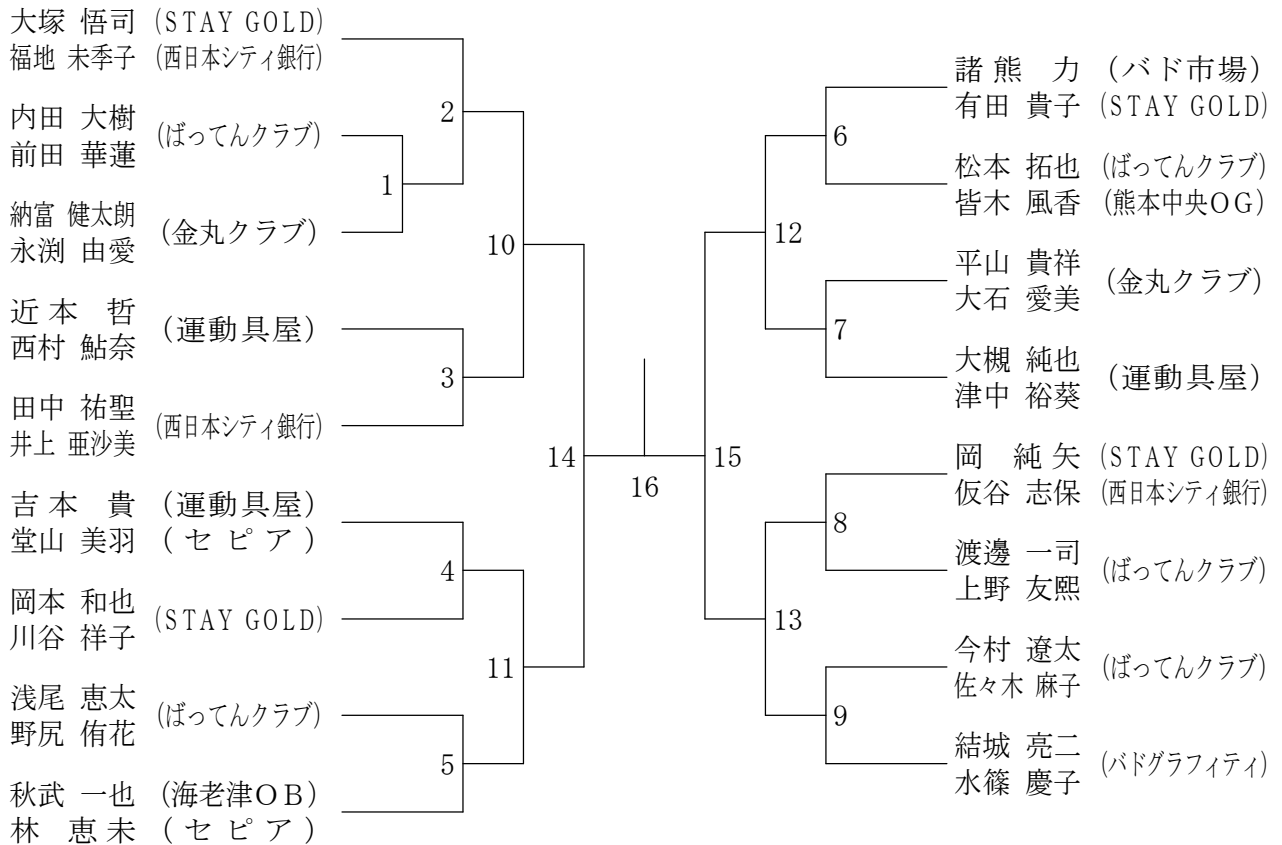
大塚 悟司 (STAY GOLD)
福地 未季子 (西日本シティ銀行)

内田 大樹
前田 華蓮 (ばってんクラブ)

納富 健太朗
永渕 由愛 (金丸クラブ)

近本 哲
西村 鮎奈 (運動具屋)

田中 祐聖
井上 亜沙美 (西日本シティ銀行)

吉本 貴 (運動具屋)
堂山 美羽 (セピア)

岡本 和也
川谷 祥子 (STAY GOLD)

浅尾 恵太
野尻 侑花 (ばってんクラブ)

秋武 一也 (海老津OB)
林 恵未 (セピア)

2
1
10
3
14
4
11
5
16
15
12
6
7
13
8
9

諸熊 力 (バド市場)
有田 貴子 (STAY GOLD)

松本 拓也 (ばってんクラブ)
皆木 風香 (熊本中央OG)

平山 貴祥
大石 愛美 (金丸クラブ)

大槻 純也
津中 裕葵 (運動具屋)

岡 純矢 (STAY GOLD)
仮谷 志保 (西日本シティ銀行)

渡邊 一司
上野 友熙 (ばってんクラブ)

今村 遼太
佐々木 麻子 (ばってんクラブ)

結城 亮二
水篠 慶子 (バドグラフィティ)